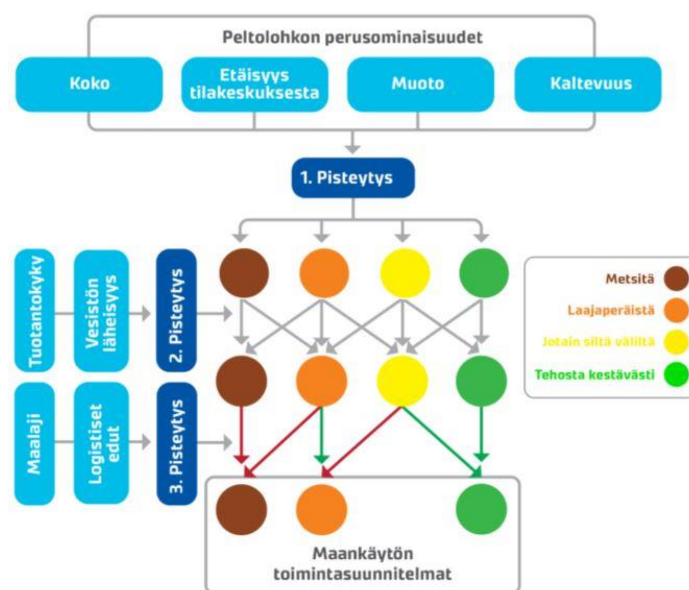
Peltolohkon perusominaisuudet

Koko

Etäisyys tilakeskuksesta

Muoto

Kaltevuus

1. Pisteytys

Tuotantokyky

Vesistön läheisyys

2. Pisteytys

Maalaji

Logistiset edut

3. Pisteytys

Metsitä

Laajaperäistä

Jotain siltä väliltä

Tehosta kestävästi

Maankäytön toimintasuunnitelmat